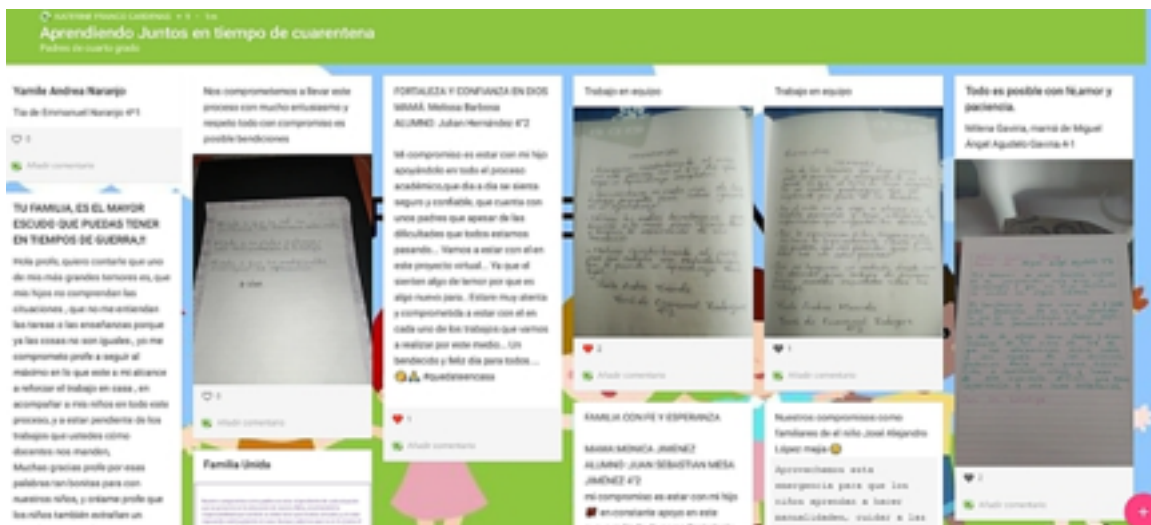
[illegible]
Aprendiendo Juntos en tiempo de cuarentena
Padres de cuarto grado

Yamile Andrea Naranjo
Tía de Emmanuel Naranjo 4°1
1
Añadir comentario

TU FAMILIA, ES EL MAYOR ESCUDO QUE PUEDAS TENER EN TIEMPOS DE GUERRA.!!
Hola profe, quiero contarle que uno de mis más grandes temores es, que mis hijos no comprendan las situaciones , que no me entiendan las tareas o las enseñanzas porque ya las cosas no son iguales., yo me comprometo profe a seguir al máximo en lo que este a mi alcance a reforzar el trabajo en casa , en acompañar a mis niños en todo este proceso, y a estar pendiente de los trabajos que ustedes cómo docentes nos manden.
Muchas gracias profe por esas palabras tan bonitas para con nuestros niños, y créame profe que los niños también extrañan un

Nos comprometemos a llevar este proceso con mucho entusiasmo y respeto todo con compromiso es posible bendiciones
1
Añadir comentario

Familia Unida
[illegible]

FORTALEZA Y CONFIANZA EN DIOS MAMÁ: Melissa Barbosa ALUMNO: Julian Hernández 4°2
Mi compromiso es estar con mi hijo apoyándolo en todo el proceso académico,que día a día se sienta seguro y confiable, que cuenta con unos padres que apesar de las dificultades que todos estamos pasando... Vamos a estar con el en este proyecto virtual... Ya que el sienten algo de temor por que es algo nuevo para.. Estaré muy atenta y comprometida a estar con el en cada uno de los trabajos que vamos a realizar por este medio... Un bendecido y feliz día para todos... #quedateencasa
1
Añadir comentario

Trabajo en equipo
2
Añadir comentario

FAMILIA CON FE Y ESPERANZA
MAMA:MONICA JIMENEZ ALUMNO: JUAN SEBASTIAN MESA JIMENEZ 4°2
mi compromiso es estar con mi hijo en constante apoyo en este

Trabajo en equipo
1
Añadir comentario

Nuestros compromisos como familiares de el niño José Alejandro López mejía
Aprovechamos esta emergencia para que los niños aprendan a hacer manualidades, cuidar a las

Todo es posible con fé,amor y paciencia.
Milena Gaviria, mamá de Miguel Angel Agudelo Gaviria 4-1
2
Añadir comentario